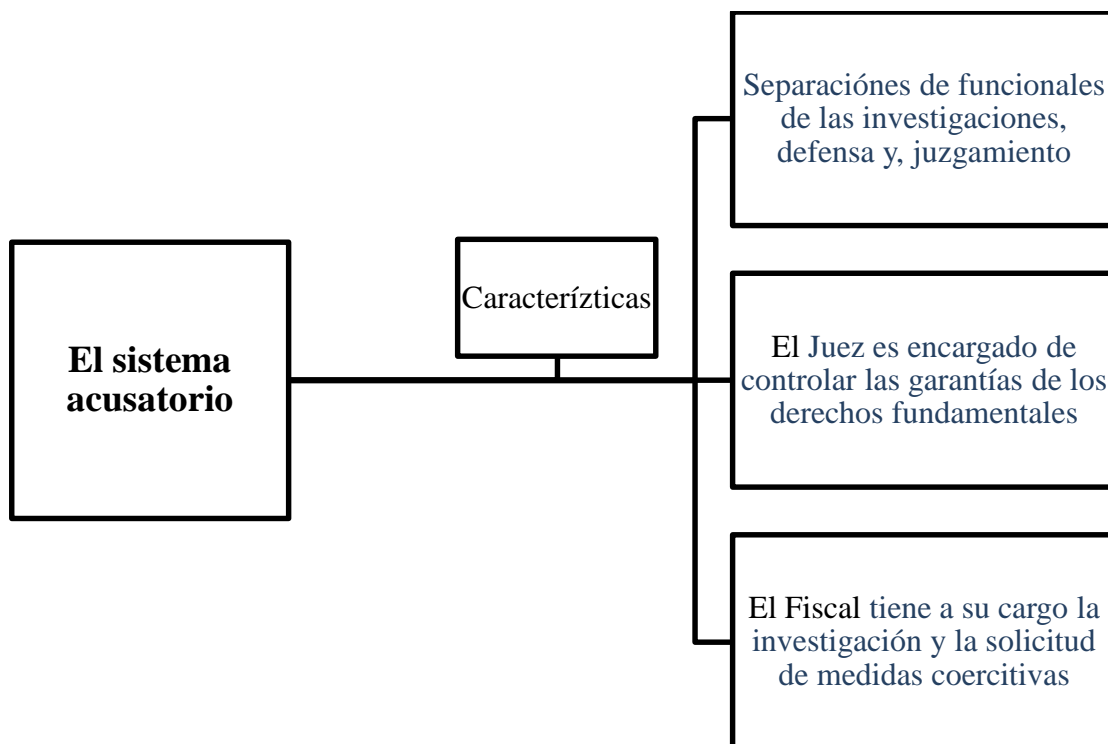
El sistema acusatorio

Caracterízticas

Separaciónes de funcionales de las investigaciones, defensa y, juzgamiento

El Juez es encargado de controlar las garantías de los derechos fundamentales

El Fiscal tiene a su cargo la investigación y la solicitud de medidas coercitivas